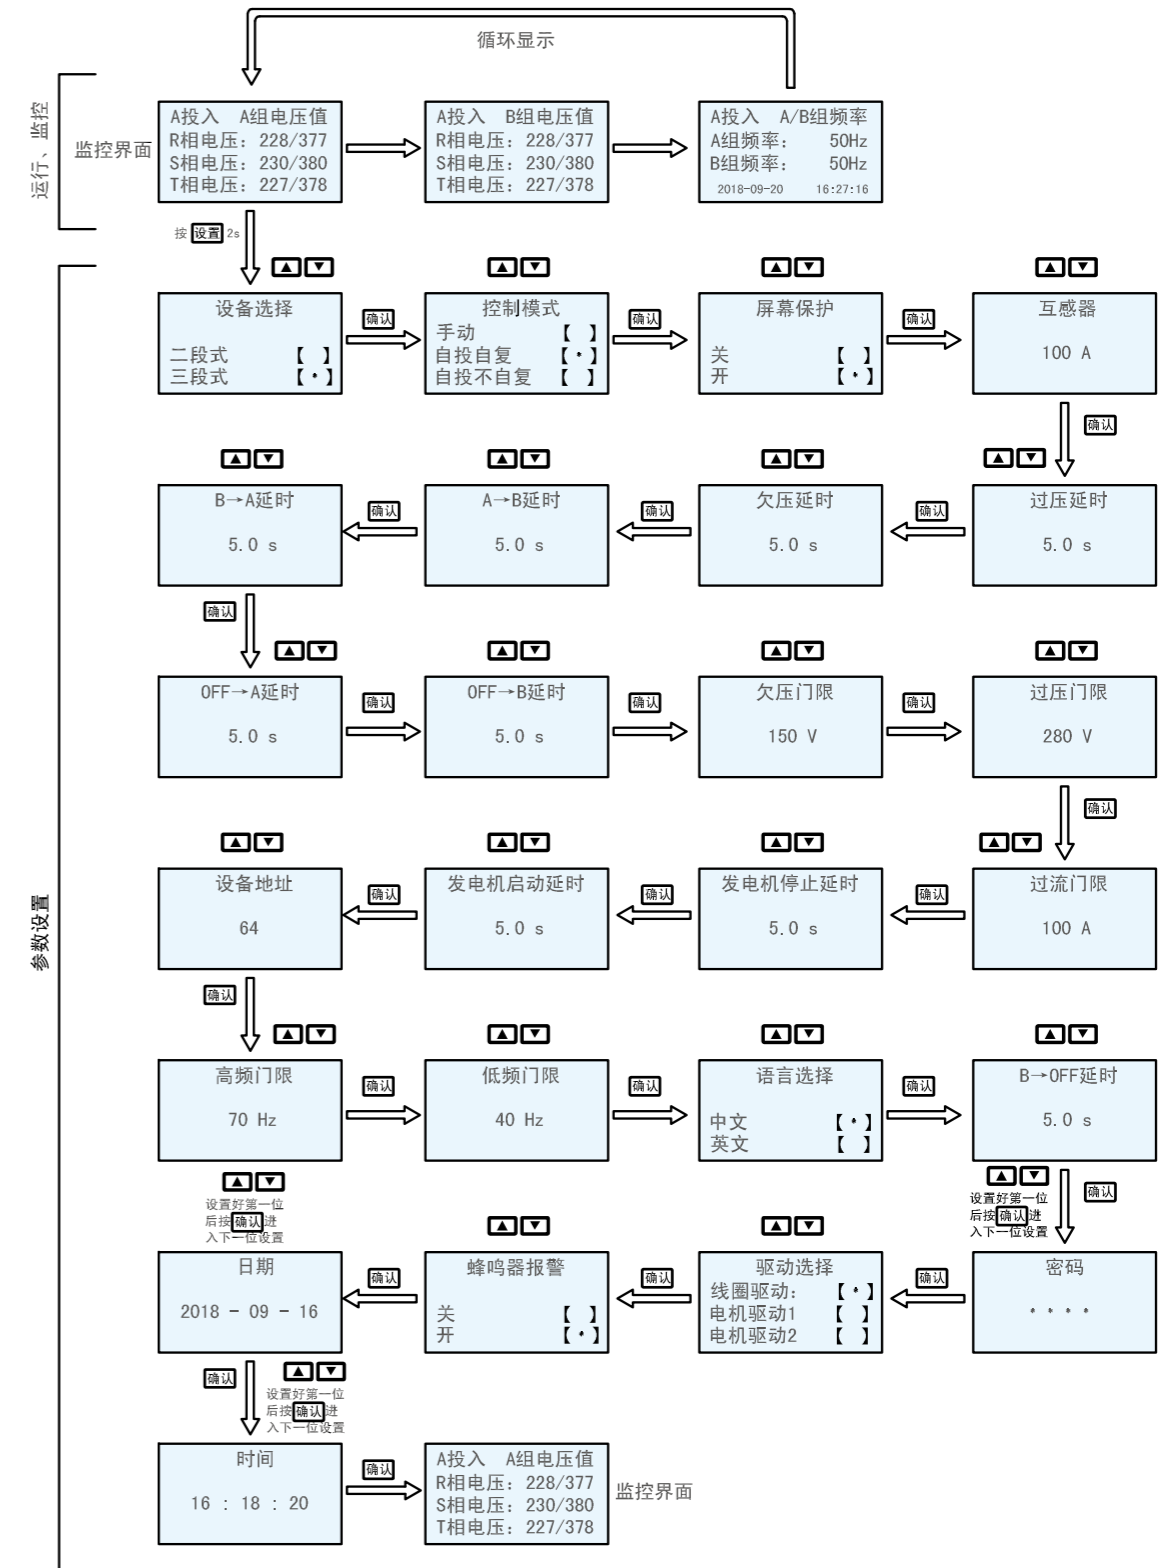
循环显示

运行、监控

监控界面

A投入 A组电压值
R相电压：228/377
S相电压：230/380
T相电压：227/378

A投入 B组电压值
R相电压：228/377
S相电压：230/380
T相电压：227/378

A投入 A/B组频率
A组频率： 50Hz
B组频率： 50Hz
2018-09-20 16:27:16

按 设置 2s

参数设置

▲▼

设备选择
二段式 【 】
三段式 【·】

确认

▲▼

控制模式
手动 【 】
自投自复 【·】
自投不自复 【 】

确认

▲▼

屏幕保护
关 【 】
开 【·】

确认

▲▼

互感器
100 A

确认

▲▼

过压延时
5.0 s

确认

▲▼

欠压延时
5.0 s

确认

▲▼

A→B延时
5.0 s

确认

▲▼

B→A延时
5.0 s

确认

▲▼

OFF→A延时
5.0 s

确认

▲▼

OFF→B延时
5.0 s

确认

▲▼

欠压门限
150 V

确认

▲▼

过压门限
280 V

确认

▲▼

过流门限
100 A

确认

▲▼

发电机停止延时
5.0 s

确认

▲▼

发电机启动延时
5.0 s

确认

▲▼

设备地址
64

确认

▲▼

高频门限
70 Hz

确认

▲▼

低频门限
40 Hz

确认

▲▼

语言选择
中文 【·】
英文 【 】

确认

▲▼

B→OFF延时
5.0 s

▲▼
设置好第一位后按确认进入下一位设置

确认

密码
· · · ·

确认

▲▼

驱动选择
线圈驱动: 【·】
电机驱动1 【 】
电机驱动2 【 】

确认

▲▼

蜂鸣器报警
关 【 】
开 【·】

确认

▲▼
设置好第一位后按确认进入下一位设置

日期
2018 - 09 - 16

确认

▲▼
设置好第一位后按确认进入下一位设置

时间
16 : 18 : 20

确认

A投入 A组电压值
R相电压：228/377
S相电压：230/380
T相电压：227/378

监控界面